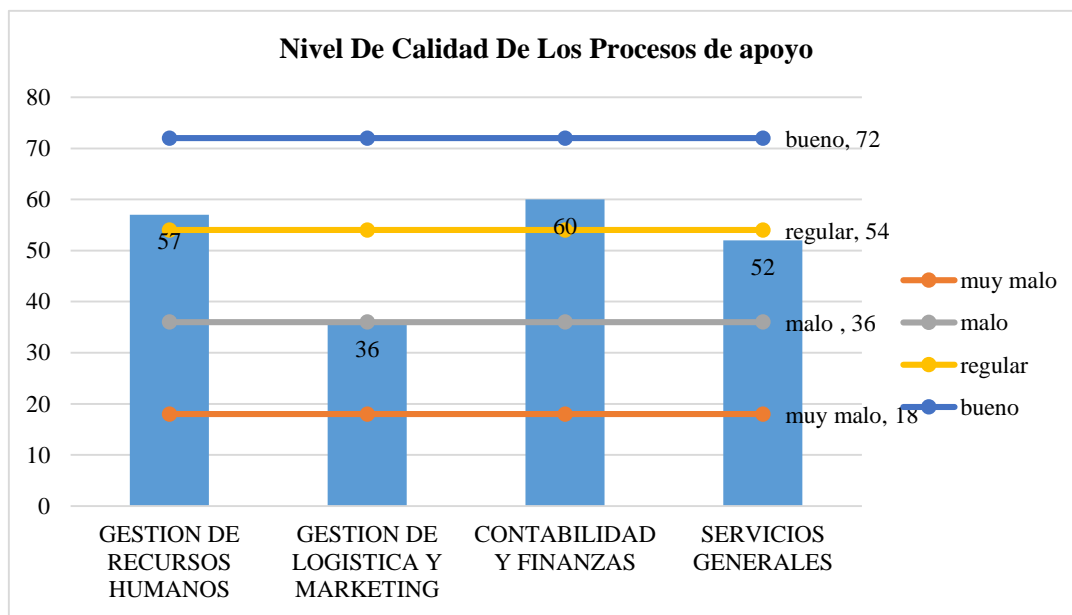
Nivel De Calidad De Los Procesos de apoyo

80
70
60
50
40
30
20
10
0

bueno, 72
57
60
regular, 54
52
malo , 36
36
muy malo, 18

GESTION DE RECURSOS HUMANOS
GESTION DE LOGISTICA Y MARKETING
CONTABILIDAD Y FINANZAS
SERVICIOS GENERALES

muy malo
malo
regular
bueno